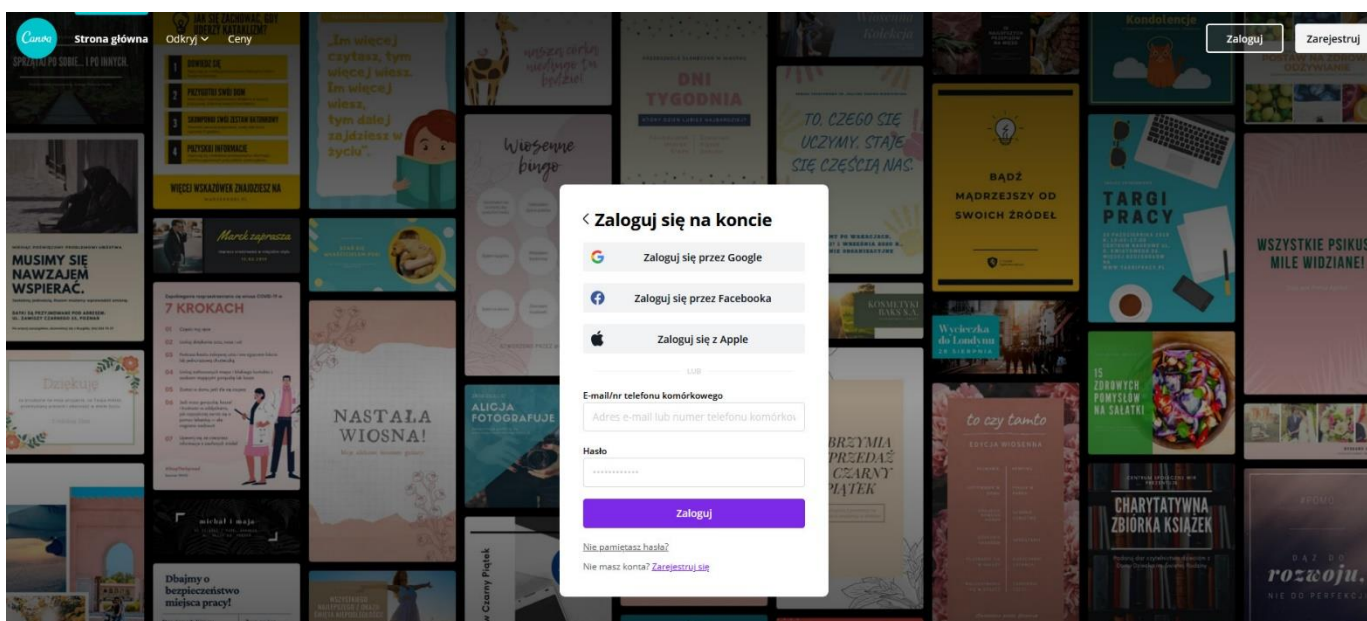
Canva Strona główna Odkryj Ceny

Zaloguj Zarejestruj

‹ Zaloguj się na koncie

Zaloguj się przez Google

Zaloguj się przez Facebooka

Zaloguj się z Apple

LUB

E-mail/nr telefonu komórkowego

Adres e-mail lub numer telefonu komórkow

Hasło

Zaloguj

Nie pamiętasz hasła?

Nie masz konta? Zarejestruj się

SPRZĄTAJ PO SOBIE... I PO INNYCH.

JAK SIĘ ZACHOWAĆ, GDY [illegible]

WIĘCEJ WSKAZÓWEK ZNAJDZIESZ NA

„Im więcej czytasz, tym więcej wiesz. Im więcej wiesz, tym dalej zajdziesz w życiu".

Wiosenne bingo

DNI TYGODNIA

TO, CZEGO SIĘ UCZYMY, STAJE SIĘ CZĘŚCIĄ NAS.

BĄDŹ MĄDRZEJSZY OD SWOICH ŹRÓDEŁ

Kondolencje

TARGI PRACY

WSZYSTKIE PSIAKI MILE WIDZIANE!

MUSIMY SIĘ NAWZAJEM WSPIERAĆ.

Marek zaprasza

7 KROKACH

Dziękuję

NASTAŁA WIOSNA!

ALICJA FOTOGRAFUJE

KOSMETYKI

Wycieczka do Londynu

WYPRZEDAŻ CZARNY PIĄTEK

to czy tamto

15 ZDROWYCH POMYSŁÓW NA SAŁATKI

CHARYTATYWNA ZBIÓRKA KSIĄŻEK

rozwoju.

michał i maja

Dbajmy o bezpieczeństwo miejsca pracy!

Czarny Piątek